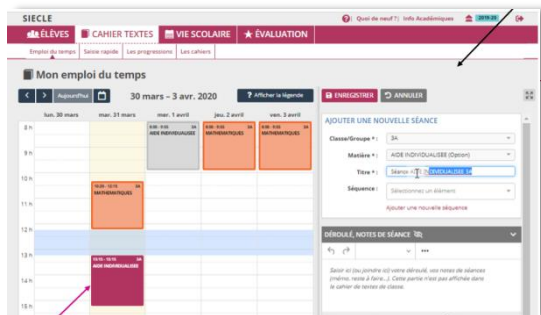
SIECLE

Quoi de neuf ? | Info Académiques | 2019-20

ÉLÈVES | CAHIER TEXTES | VIE SCOLAIRE | ★ ÉVALUATION

Emploi du temps | Saisie rapide | Les progressions | Les cahiers

Mon emploi du temps

< > Aujourd'hui 30 mars – 3 avr. 2020 ? Afficher la légende

| | lun. 30 mars | mar. 31 mars | mer. 1 avril | jeu. 2 avril | ven. 3 avril |
|---|---|---|---|---|---|
| 8 h | | | 8:00 - 9:00 3A AIDE INDIVIDUALISEE | 8:00 - 9:00 3A MATHEMATIQUES | 8:00 - 9:00 3A MATHEMATIQUES |
| 9 h | | | | | |
| 10 h | | 10:15 - 11:15 3A MATHEMATIQUES | | | |
| 11 h | | | | | |
| 12 h | | | | | |
| 13 h | | 13:15 - 14:15 3A AIDE INDIVIDUALISEE | | | |
| 14 h | | | | | |
| 15 h | | | | | |

ENREGISTRER | ANNULER

AJOUTER UNE NOUVELLE SÉANCE

Classe/Groupe * : 3A

Matière * : AIDE INDIVIDUALISEE (Option)

Titre * : Séance AIDE INDIVIDUALISEE 3A

Séquence : Sélectionnez un élément

Ajouter une nouvelle séquence

DÉROULÉ, NOTES DE SÉANCE

Saisir ici (ou joindre ici) votre déroulé, vos notes de séances (mémo, reste à faire...). Cette partie n'est pas affichée dans le cahier de textes de classe.